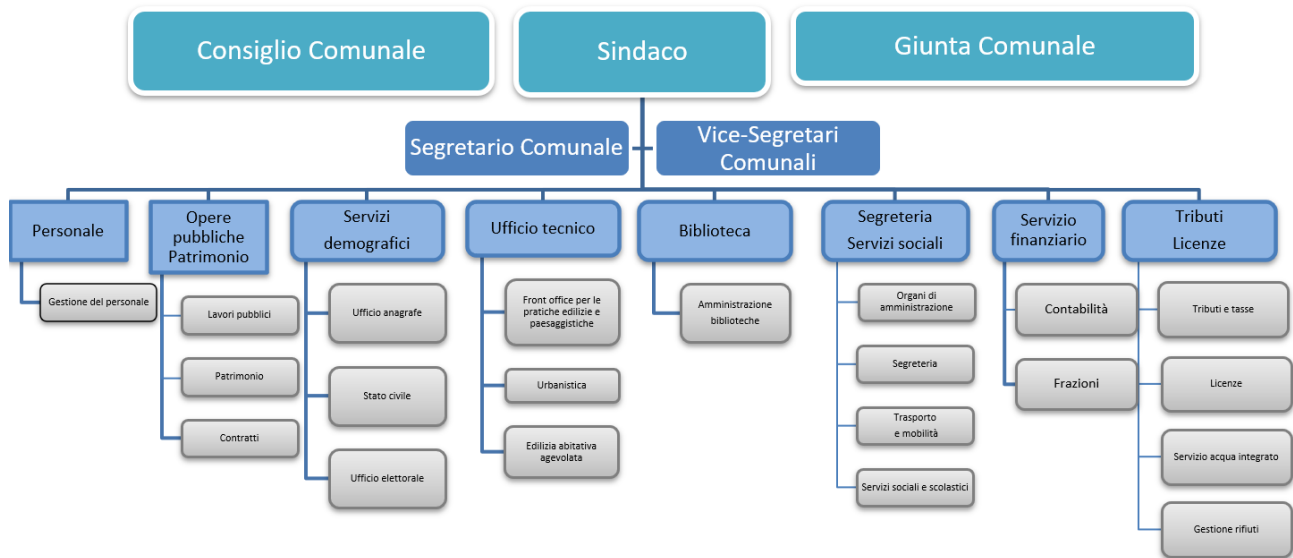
Consiglio Comunale

Sindaco

Giunta Comunale

Segretario Comunale

Vice-Segretari Comunali

Personale

Gestione del personale

Opere pubbliche Patrimonio

Lavori pubblici

Patrimonio

Contratti

Servizi demografici

Ufficio anagrafe

Stato civile

Ufficio elettorale

Ufficio tecnico

Front office per le pratiche edilizie e paesaggistiche

Urbanistica

Edilizia abitativa agevolata

Biblioteca

Amministrazione biblioteche

Segreteria Servizi sociali

Organi di amministrazione

Segreteria

Trasporto e mobilità

Servizi sociali e scolastici

Servizio finanziario

Contabilità

Frazioni

Tributi Licenze

Tributi e tasse

Licenze

Servizio acqua integrato

Gestione rifiuti